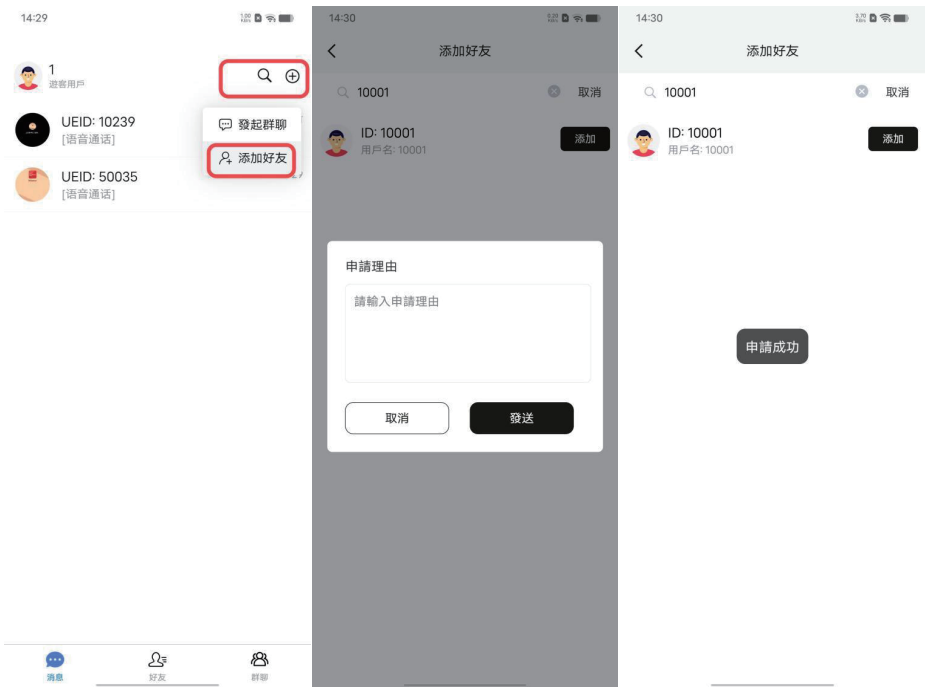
14:29

1
遊客用戶

UEID: 10239
[语音通话]

UEID: 50035
[语音通话]

發起群聊
添加好友

消息
好友
群聊

14:30
添加好友

10001
取消

ID: 10001
用戶名: 10001
添加

申請理由
請輸入申請理由
取消
發送

14:30
添加好友

10001
取消

ID: 10001
用戶名: 10001
添加

申請成功